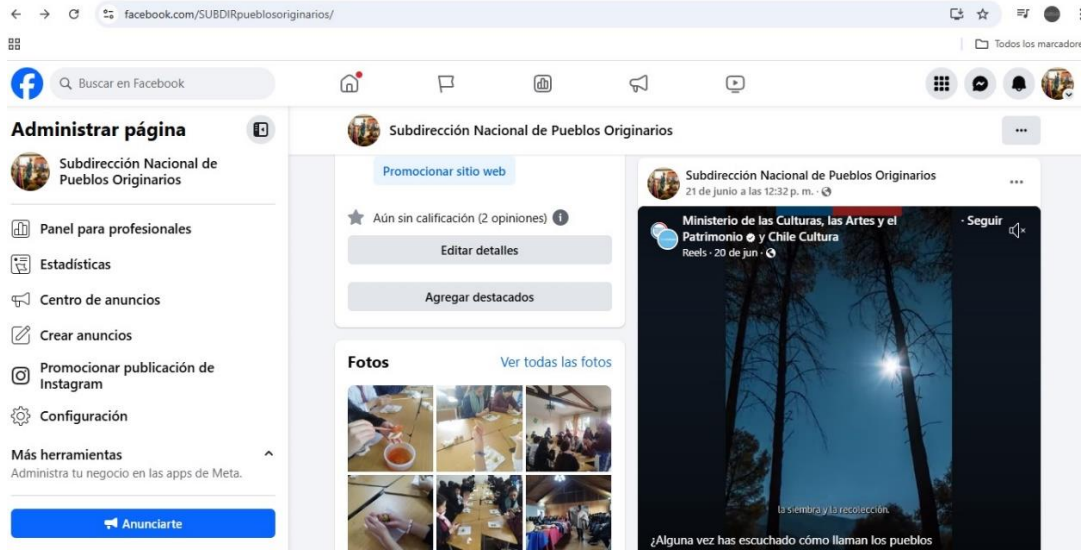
facebook.com/SUBDIRpueblosoriginarios/

Todos los marcadore

Buscar en Facebook

Administrar página

Subdirección Nacional de Pueblos Originarios

Panel para profesionales

Estadísticas

Centro de anuncios

Crear anuncios

Promocionar publicación de Instagram

Configuración

Más herramientas

Administra tu negocio en las apps de Meta.

Anunciarte

Subdirección Nacional de Pueblos Originarios

...

Promocionar sitio web

Aún sin calificación (2 opiniones)

Editar detalles

Agregar destacados

Fotos

Ver todas las fotos

Subdirección Nacional de Pueblos Originarios

21 de junio a las 12:32 p. m. ·

...

Ministerio de las Culturas, las Artes y el Patrimonio y Chile Cultura

· Seguir

Reels · 20 de jun ·

la siembra y la recolección.

¿Alguna vez has escuchado cómo llaman los pueblos